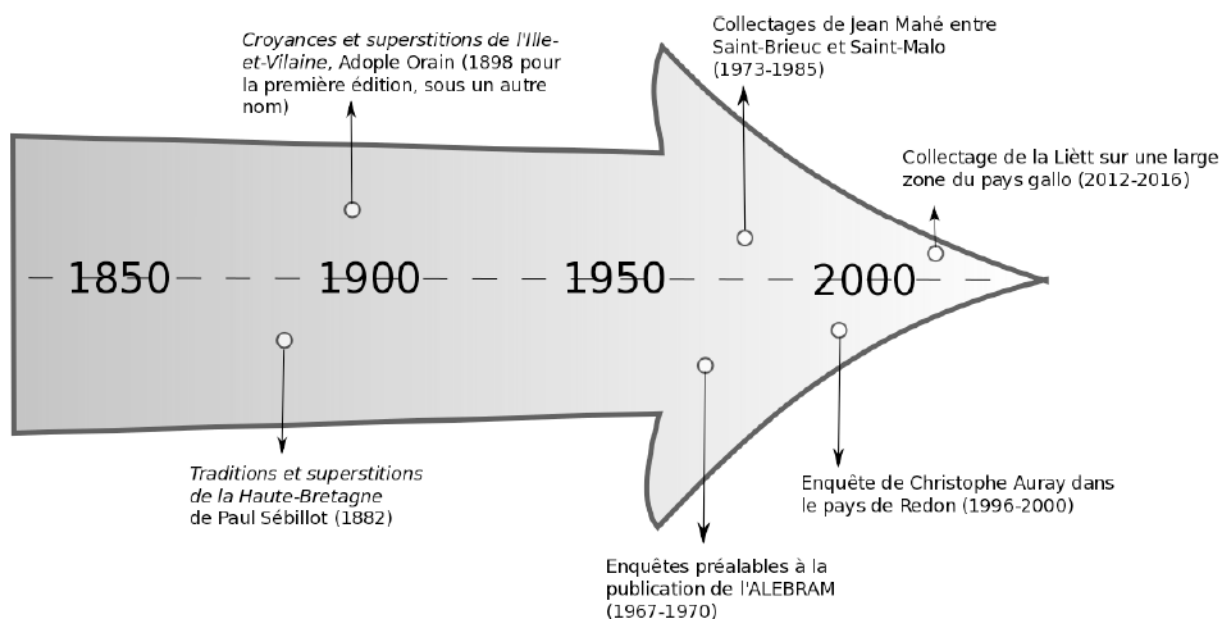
Croyances et superstitions de l'Ille-et-Vilaine, Adople Orain (1898 pour la première édition, sous un autre nom)

Collectages de Jean Mahé entre Saint-Brieuc et Saint-Malo (1973-1985)

Collectage de la Liètt sur une large zone du pays gallo (2012-2016)

1850

1900

1950

2000

Traditions et superstitions de la Haute-Bretagne de Paul Sébillot (1882)

Enquête de Christophe Auray dans le pays de Redon (1996-2000)

Enquêtes préalables à la publication de l'ALEBRAM (1967-1970)